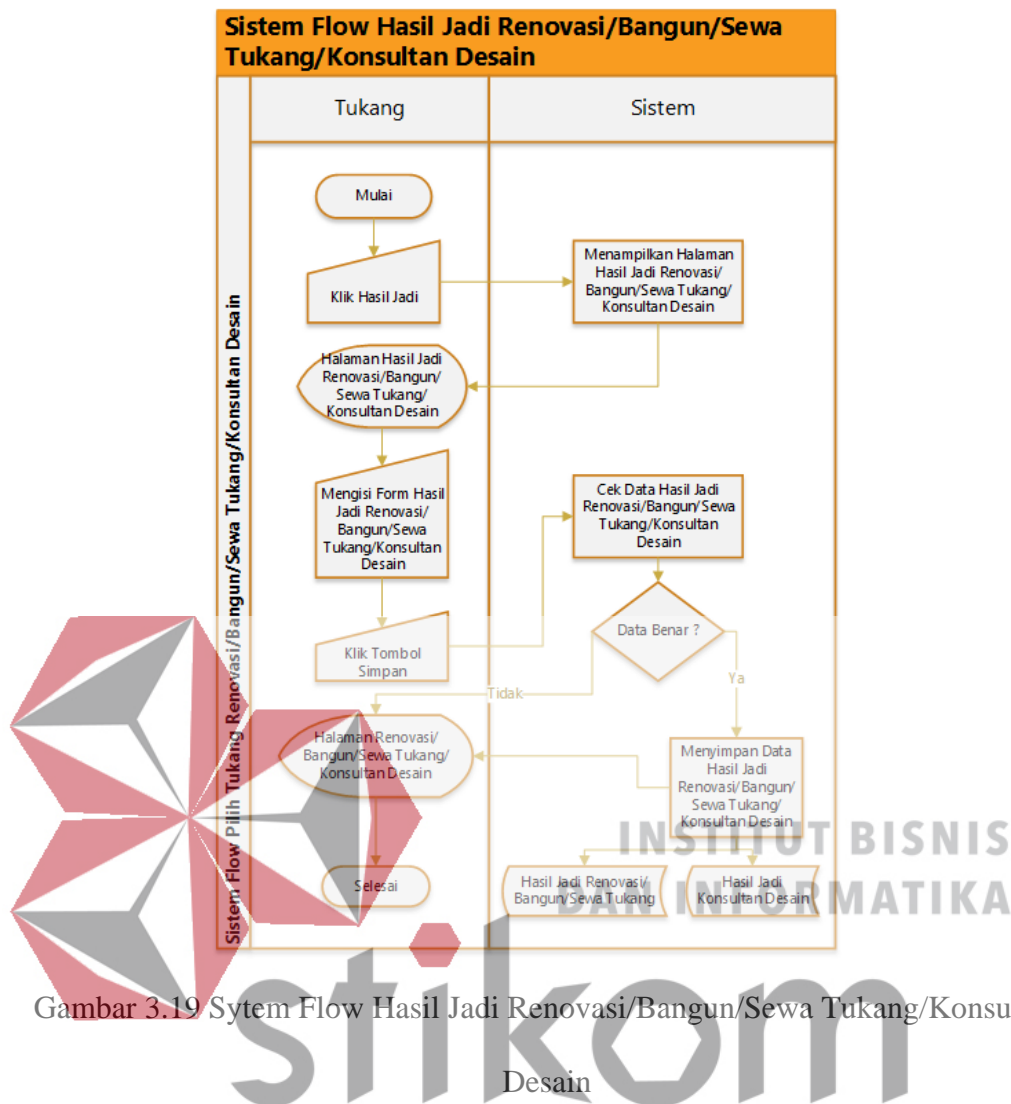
Sistem Flow Hasil Jadi Renovasi/Bangun/Sewa Tukang/Konsultan Desain

Sistem Flow Pilih Tukang Renovasi/Bangun/Sewa Tukang/Konsultan Desain

| Tukang | Sistem |
|---|---|

Mulai

Klik Hasil Jadi

Menampilkan Halaman Hasil Jadi Renovasi/ Bangun/Sewa Tukang/ Konsultan Desain

Halaman Hasil Jadi Renovasi/Bangun/ Sewa Tukang/ Konsultan Desain

Mengisi Form Hasil Jadi Renovasi/ Bangun/Sewa Tukang/Konsultan Desain

Cek Data Hasil Jadi Renovasi/Bangun/Sewa Tukang/Konsultan Desain

Klik Tombol Simpan

Data Benar ?

Tidak

Ya

Halaman Renovasi/ Bangun/Sewa Tukang/ Konsultan Desain

Menyimpan Data Hasil Jadi Renovasi/Bangun/ Sewa Tukang/ Konsultan Desain

Selesai

Hasil Jadi Renovasi/ Bangun/Sewa Tukang

Hasil Jadi Konsultan Desain

INSTITUT BISNIS DAN INFORMATIKA

stikom

Gambar 3.19 Sytem Flow Hasil Jadi Renovasi/Bangun/Sewa Tukang/Konsu

Desain